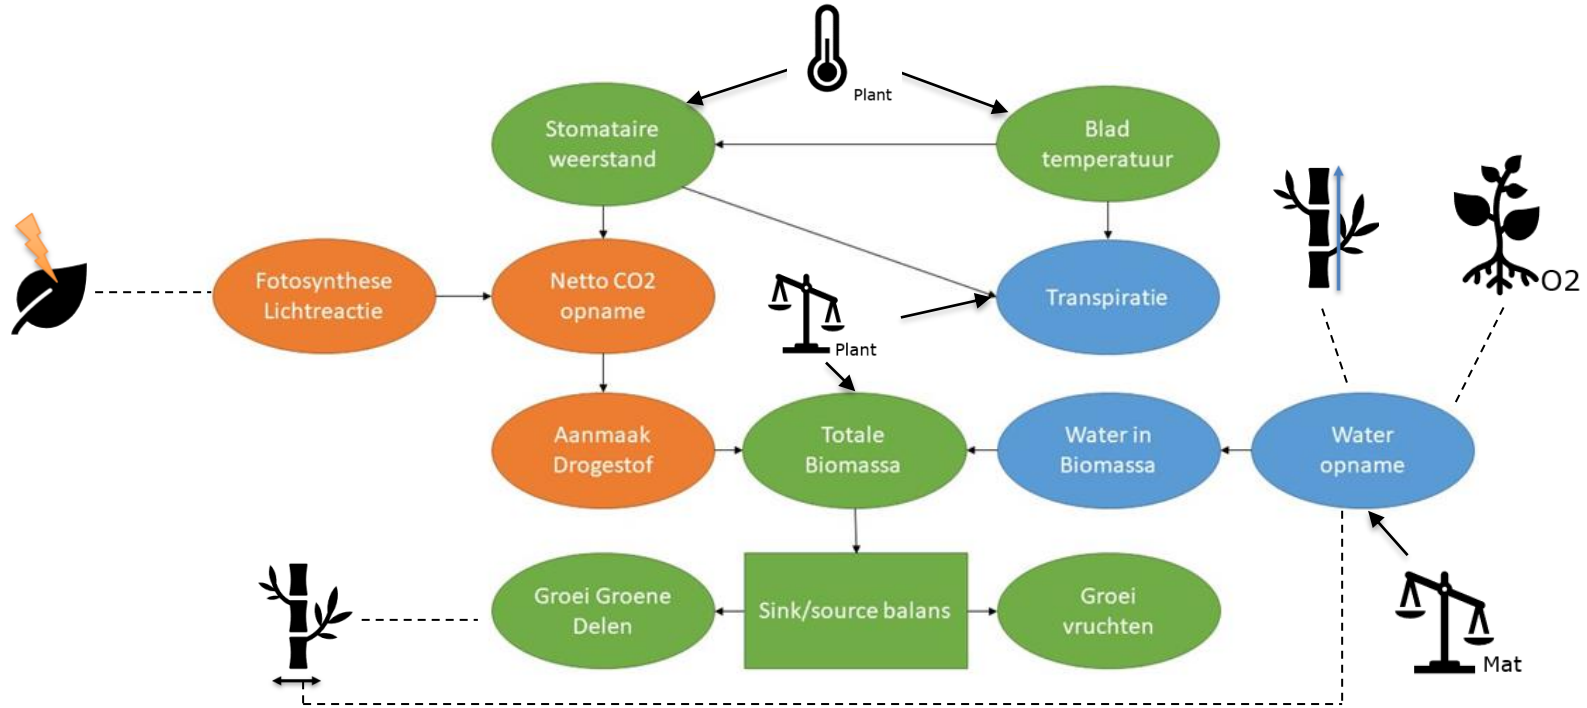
Plant

Stomataire weerstand

Blad temperatuur

Fotosynthese Lichtreactie

Netto CO2 opname

Transpiratie

O2

Plant

Aanmaak Drogestof

Totale Biomassa

Water in Biomassa

Water opname

Groei Groene Delen

Sink/source balans

Groei vruchten

Mat